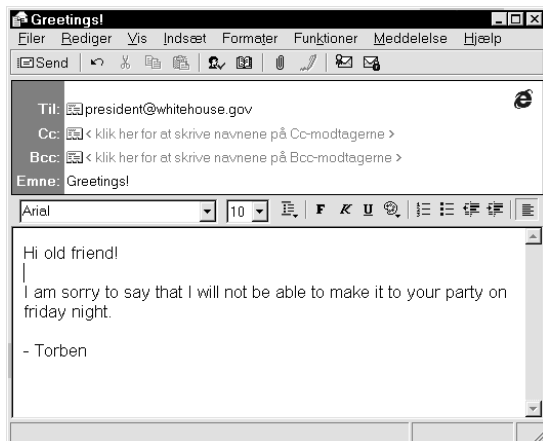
Greetings!

Filer Rediger Vis Indsæt Formater Funktioner Meddelelse Hjælp

Send

Til: president@whitehouse.gov

Cc: < klik her for at skrive navnene på Cc-modtagerne >

Bcc: < klik her for at skrive navnene på Bcc-modtagerne >

Emne: Greetings!

Arial 10 F K U

Hi old friend!

I am sorry to say that I will not be able to make it to your party on friday night.

- Torben